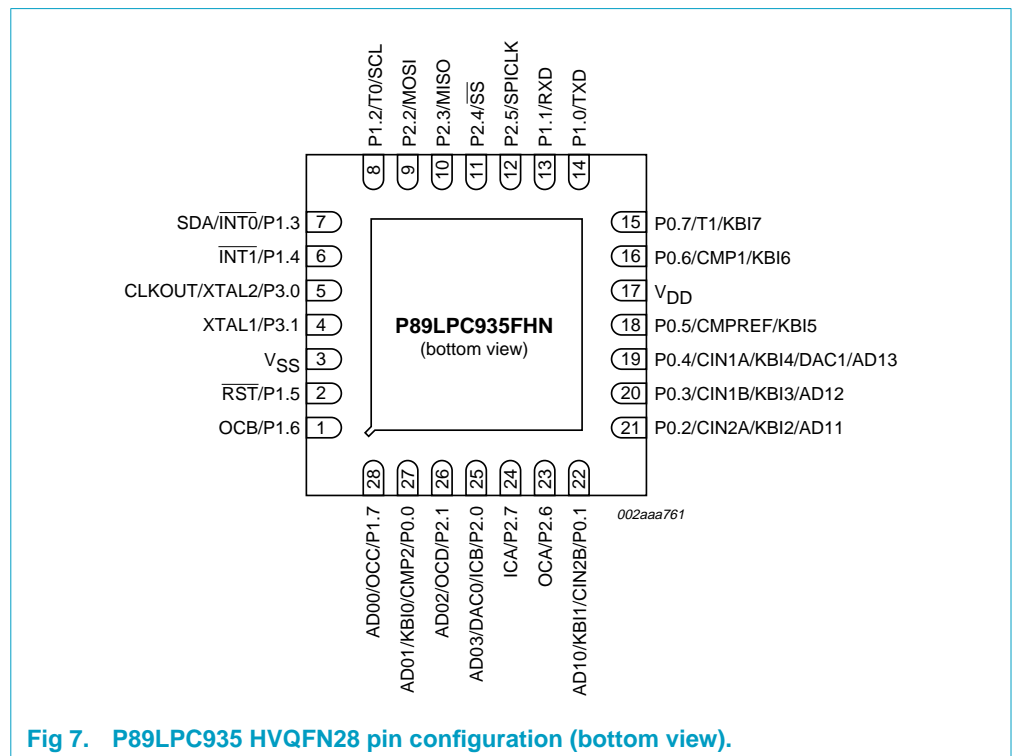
P1.2/T0/SCL
P2.2/MOSI
P2.3/MISO
P2.4/$\overline{SS}$
P2.5/SPICLK
P1.1/RXD
P1.0/TXD

8
9
10
11
12
13
14

SDA/$\overline{INT0}$/P1.3 7
$\overline{INT1}$/P1.4 6
CLKOUT/XTAL2/P3.0 5
XTAL1/P3.1 4
$V_{SS}$ 3
$\overline{RST}$/P1.5 2
OCB/P1.6 1

P89LPC935FHN
(bottom view)

15 P0.7/T1/KBI7
16 P0.6/CMP1/KBI6
17 $V_{DD}$
18 P0.5/CMPREF/KBI5
19 P0.4/CIN1A/KBI4/DAC1/AD13
20 P0.3/CIN1B/KBI3/AD12
21 P0.2/CIN2A/KBI2/AD11

28
27
26
25
24
23
22

AD00/OCC/P1.7
AD01/KBI0/CMP2/P0.0
AD02/OCD/P2.1
AD03/DAC0/ICB/P2.0
ICA/P2.7
OCA/P2.6
AD10/KBI1/CIN2B/P0.1

002aaa761

Fig 7. P89LPC935 HVQFN28 pin configuration (bottom view).